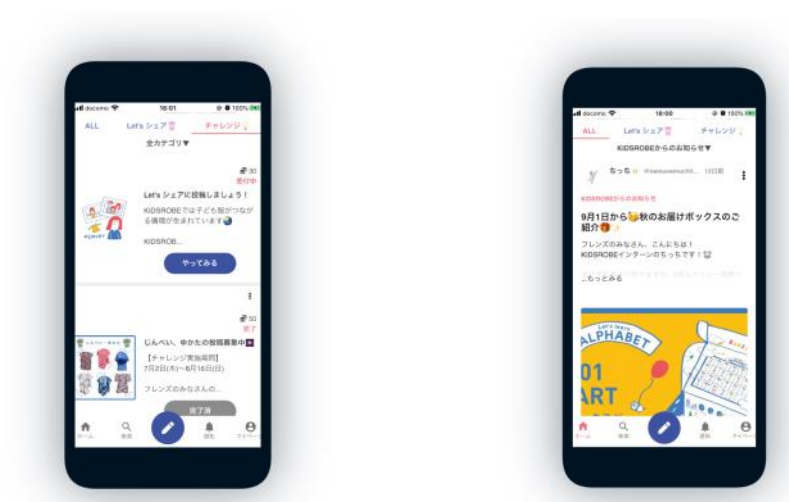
docomo 16:01 100%

ALL Let's シェア チャレンジ

全カテゴリ▼

30
受付中

Let's シェアに投稿しましょう!

KIDSROBEでは子ども服がつながる循環が生まれています

KIDSROB...

やってみる

50
完了

じんべい、ゆかたの投稿募集中

【チャレンジ実施期間】
7月2日(木)〜8月16日(日)

フレンズのみなさんの...

完了済

ホーム 検索 通知 マイページ

docomo 18:00 100%

ALL Let's シェア チャレンジ

KIDSROBEからのお知らせ▼

ちっち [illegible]

KIDSROBEからのお知らせ

9月1日から秋のお届けボックスのご紹介

フレンズのみなさん、こんにちは!
KIDSROBEインターンのちっちです!

...もっとみる

Let's learn
ALPHABET
01
ART

ホーム 検索 通知 マイページ